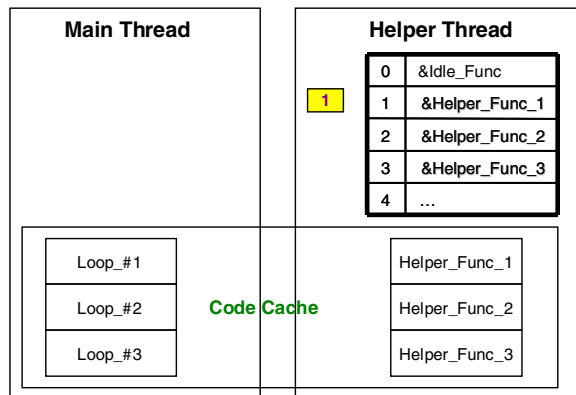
Main Thread

Helper Thread

1

| 0 | &Idle_Func |
|---|---|
| 1 | &Helper_Func_1 |
| 2 | &Helper_Func_2 |
| 3 | &Helper_Func_3 |
| 4 | … |

Loop_#1

Loop_#2

Loop_#3

Code Cache

Helper_Func_1

Helper_Func_2

Helper_Func_3